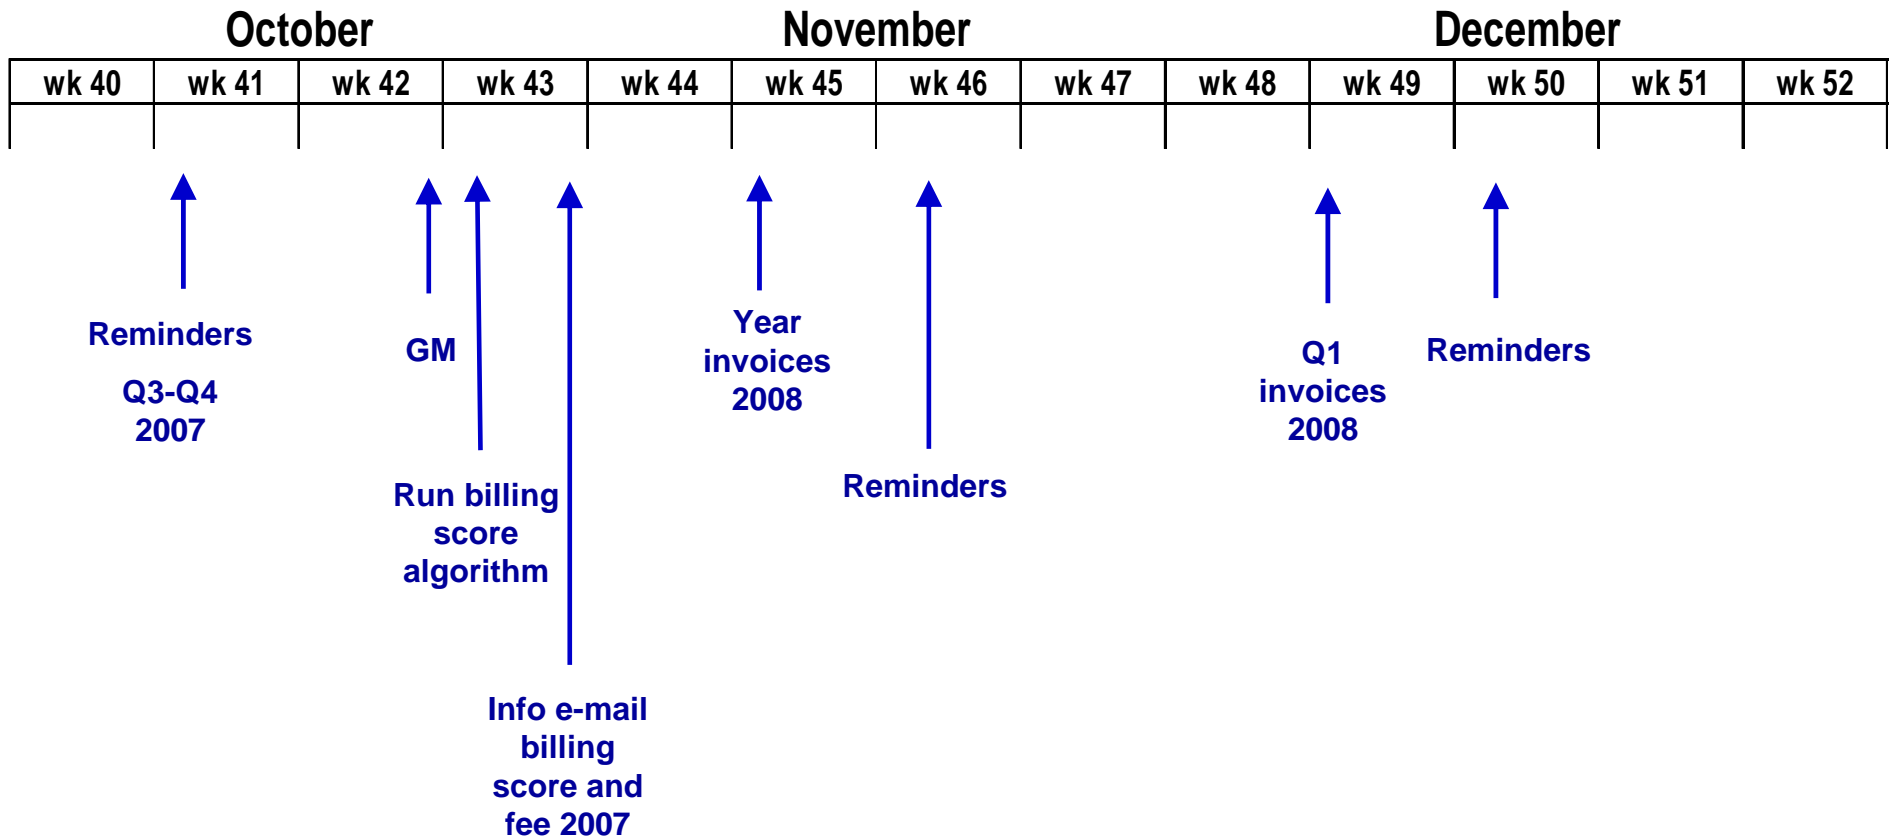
October November December

| wk 40 | wk 41 | wk 42 | wk 43 | wk 44 | wk 45 | wk 46 | wk 47 | wk 48 | wk 49 | wk 50 | wk 51 | wk 52 |
|---|---|---|---|---|---|---|---|---|---|---|---|---|
| | | | | | | | | | | | | |

Reminders

Q3-Q4 2007

GM

Run billing score algorithm

Info e-mail billing score and fee 2007

Year invoices 2008

Reminders

Q1 invoices 2008

Reminders